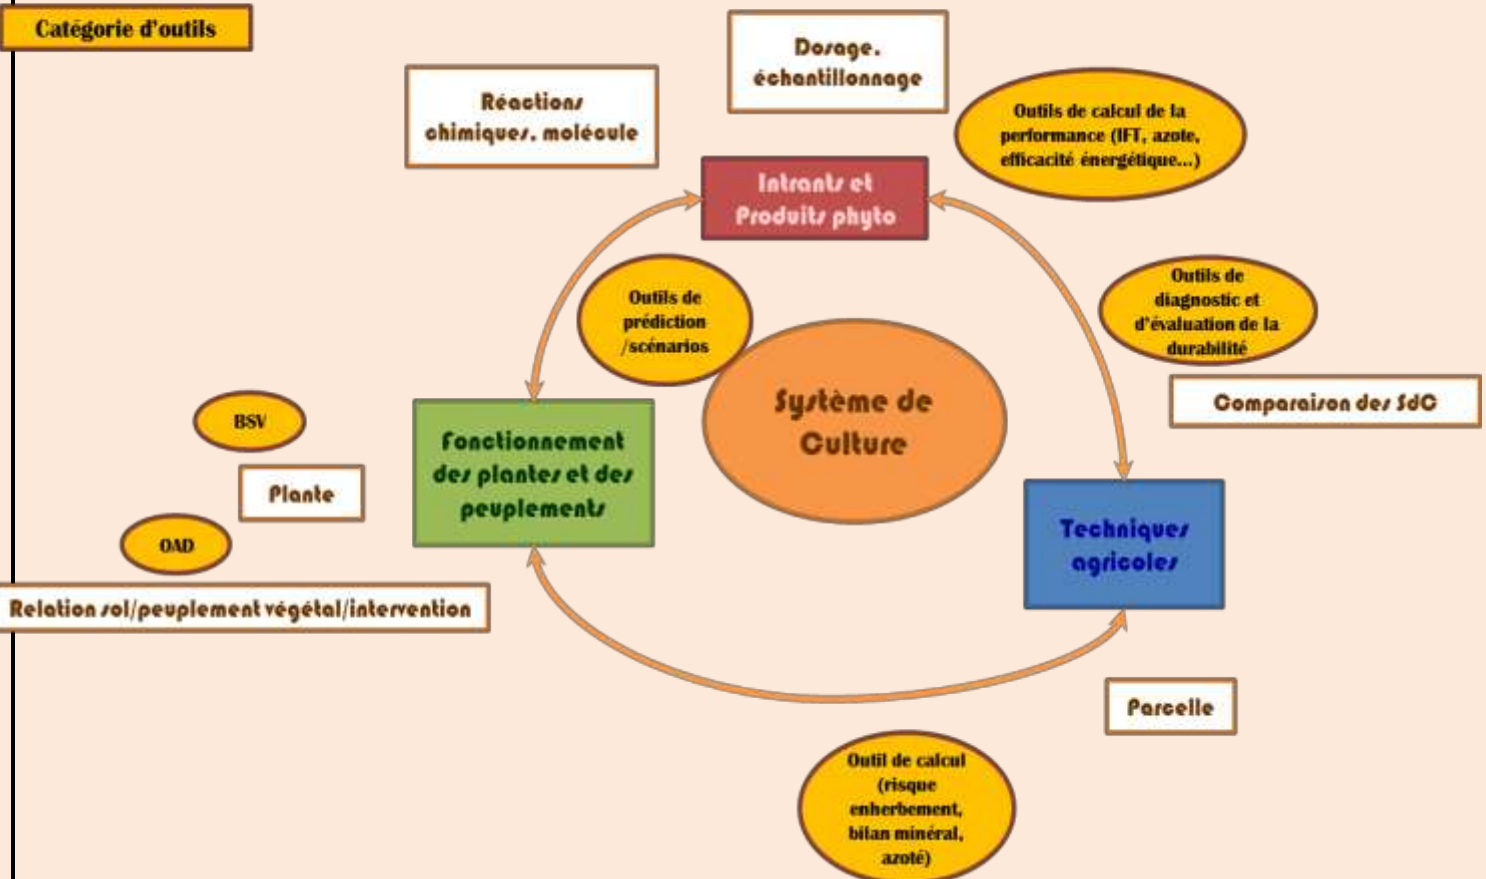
Catégorie d'outils

Dosage, échantillonnage

Réactions chimiques, molécule

Outils de calcul de la performance (IFT, azote, efficacité énergétique...)

Intrants et Produits phyto

Outils de prédiction /scénarios

Outils de diagnostic et d'évaluation de la durabilité

Comparaison des SdC

Système de Culture

BSV

Fonctionnement des plantes et des peuplements

Plante

OAD

Techniques agricoles

Relation sol/peuplement végétal/intervention

Parcelle

Outil de calcul (risque enherbement, bilan minéral, azoté)